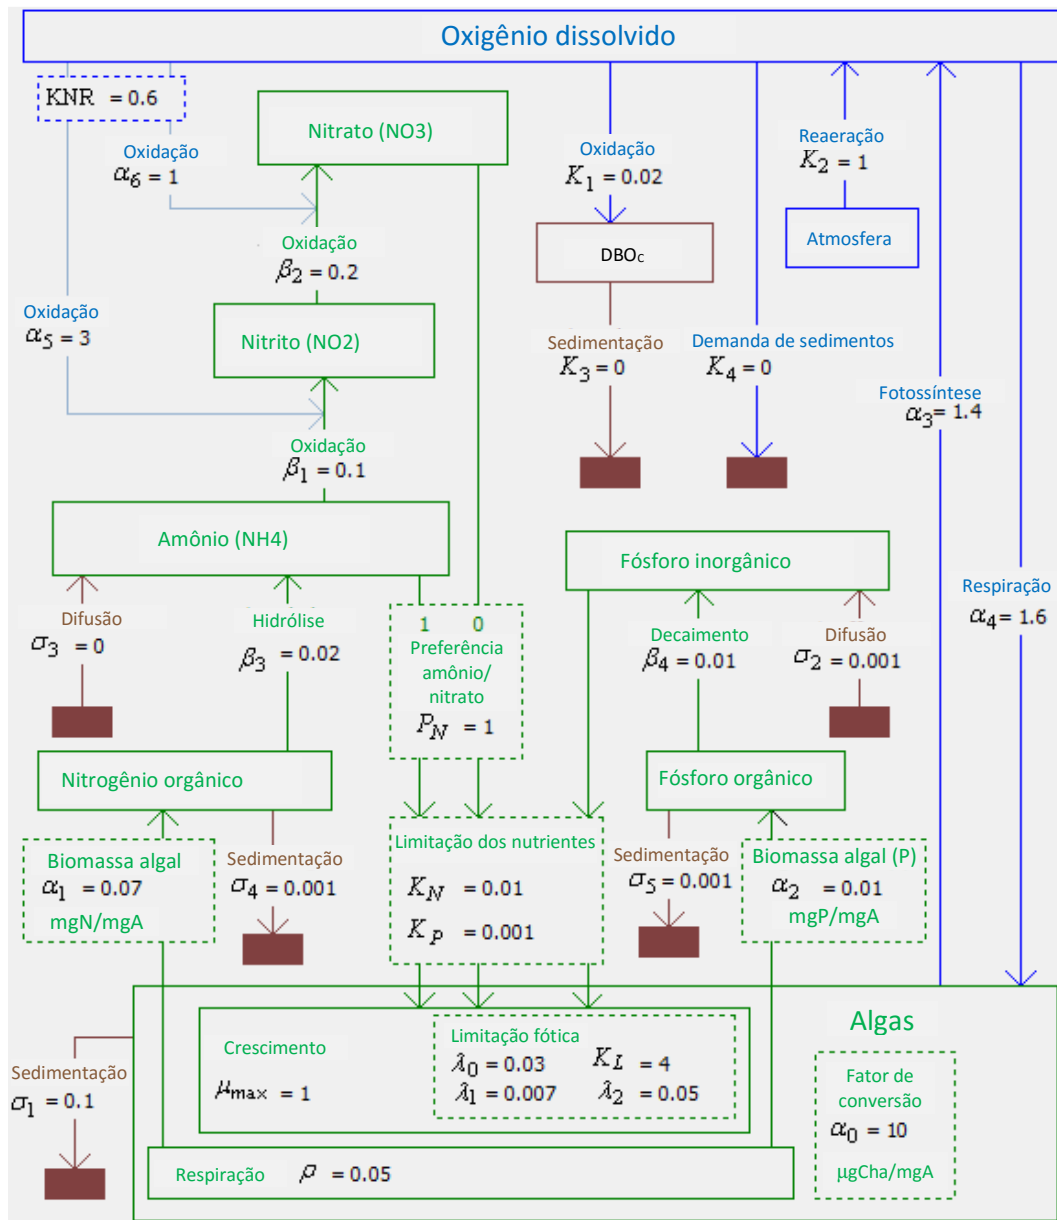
Oxigênio dissolvido

KNR = 0.6

Nitrato (NO3)

Oxidação
$\alpha_6 = 1$

Oxidação
$\beta_2 = 0.2$

Oxidação
$\alpha_5 = 3$

Nitrito (NO2)

Oxidação
$\beta_1 = 0.1$

Amônio (NH4)

Oxidação
$K_1 = 0.02$

DBO$_C$

Sedimentação
$K_3 = 0$

Reaeração
$K_2 = 1$

Atmosfera

Demanda de sedimentos
$K_4 = 0$

Fotossíntese
$\alpha_3 = 1.4$

Respiração
$\alpha_4 = 1.6$

Difusão
$\sigma_3 = 0$

Hidrólise
$\beta_3 = 0.02$

1 0
Preferência amônio/ nitrato
$P_N = 1$

Fósforo inorgânico

Decaimento
$\beta_4 = 0.01$

Difusão
$\sigma_2 = 0.001$

Nitrogênio orgânico

Fósforo orgânico

Biomassa algal
$\alpha_1 = 0.07$
mgN/mgA

Sedimentação
$\sigma_4 = 0.001$

Limitação dos nutrientes
$K_N = 0.01$
$K_P = 0.001$

Sedimentação
$\sigma_5 = 0.001$

Biomassa algal (P)
$\alpha_2 = 0.01$
mgP/mgA

Algas

Crescimento
$\mu_{max} = 1$

Limitação fótica
$\lambda_0 = 0.03$ $K_L = 4$
$\lambda_1 = 0.007$ $\lambda_2 = 0.05$

Fator de conversão
$\alpha_0 = 10$
µgCha/mgA

Sedimentação
$\sigma_1 = 0.1$

Respiração $\rho = 0.05$